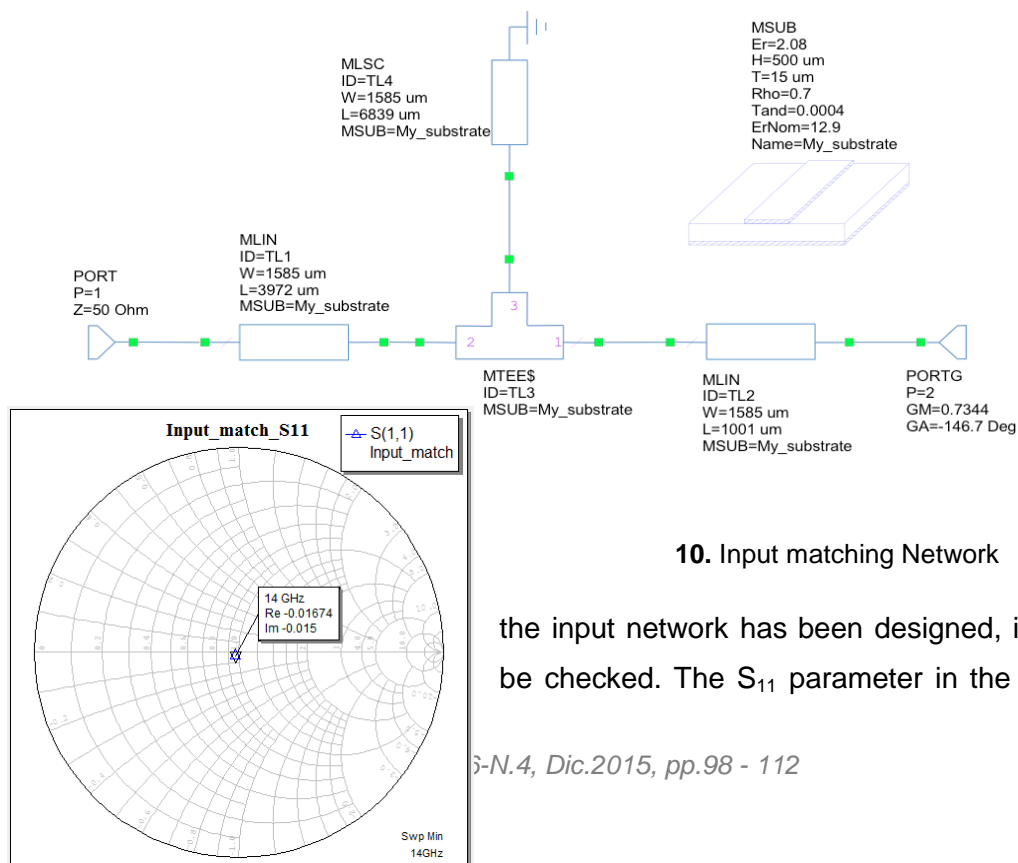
MLSC
ID=TL4
W=1585 um
L=6839 um
MSUB=My_substrate

MSUB
Er=2.08
H=500 um
T=15 um
Rho=0.7
Tand=0.0004
ErNom=12.9
Name=My_substrate

PORT
P=1
Z=50 Ohm

MLIN
ID=TL1
W=1585 um
L=3972 um
MSUB=My_substrate

3
2
1

MTEE$
ID=TL3
MSUB=My_substrate

MLIN
ID=TL2
W=1585 um
L=1001 um
MSUB=My_substrate

PORTG
P=2
GM=0.7344
GA=-146.7 Deg

Input_match_S11

S(1,1)
Input_match

14 GHz
Re -0.01674
Im -0.015

Swp Min
14GHz

10. Input matching Network

the input network has been designed, i
be checked. The $S_{11}$ parameter in the

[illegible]-N.4, Dic.2015, pp.98 - 112